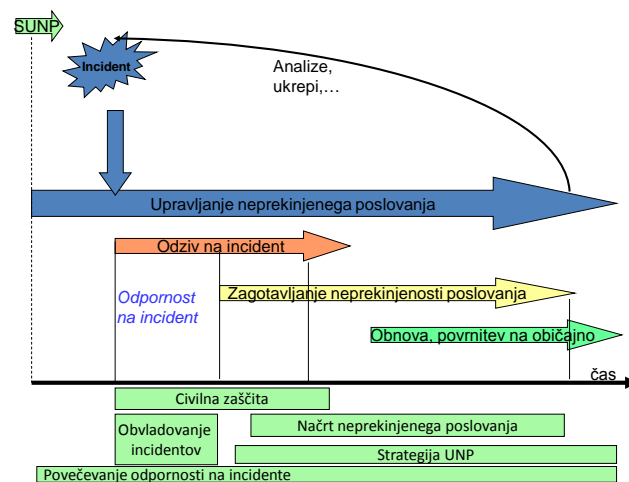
SUNP

Incident

Analize, ukrepi,…

Upravljanje neprekinjenega poslovanja

Odziv na incident

Odpornost na incident

Zagotavljanje neprekinjenosti poslovanja

Obnova, povrnitev na običajno

čas

Civilna zaščita

Obvladovanje incidentov

Načrt neprekinjenega poslovanja

Strategija UNP

Povečevanje odpornosti na incidente